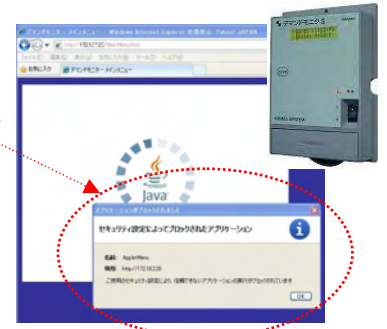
デマンドモニター メインメニュー - Windows Internet Explorer 由提供：Yahoo! JAPAN

http://172.16.7.20/MainMenu.html

ファイル　編集　表示　お気に入り　ツール　ヘルプ

お気に入り　デマンドモニター メインメニュー

デマンドモニタS

Java

アプリケーションがブロックされました

セキュリティ設定によってブロックされたアプリケーション

名前: AppletMenu

場所: http://172.16.7.20

ご使用のセキュリティ設定により、信頼できないアプリケーションの実行がブロックされています

OK